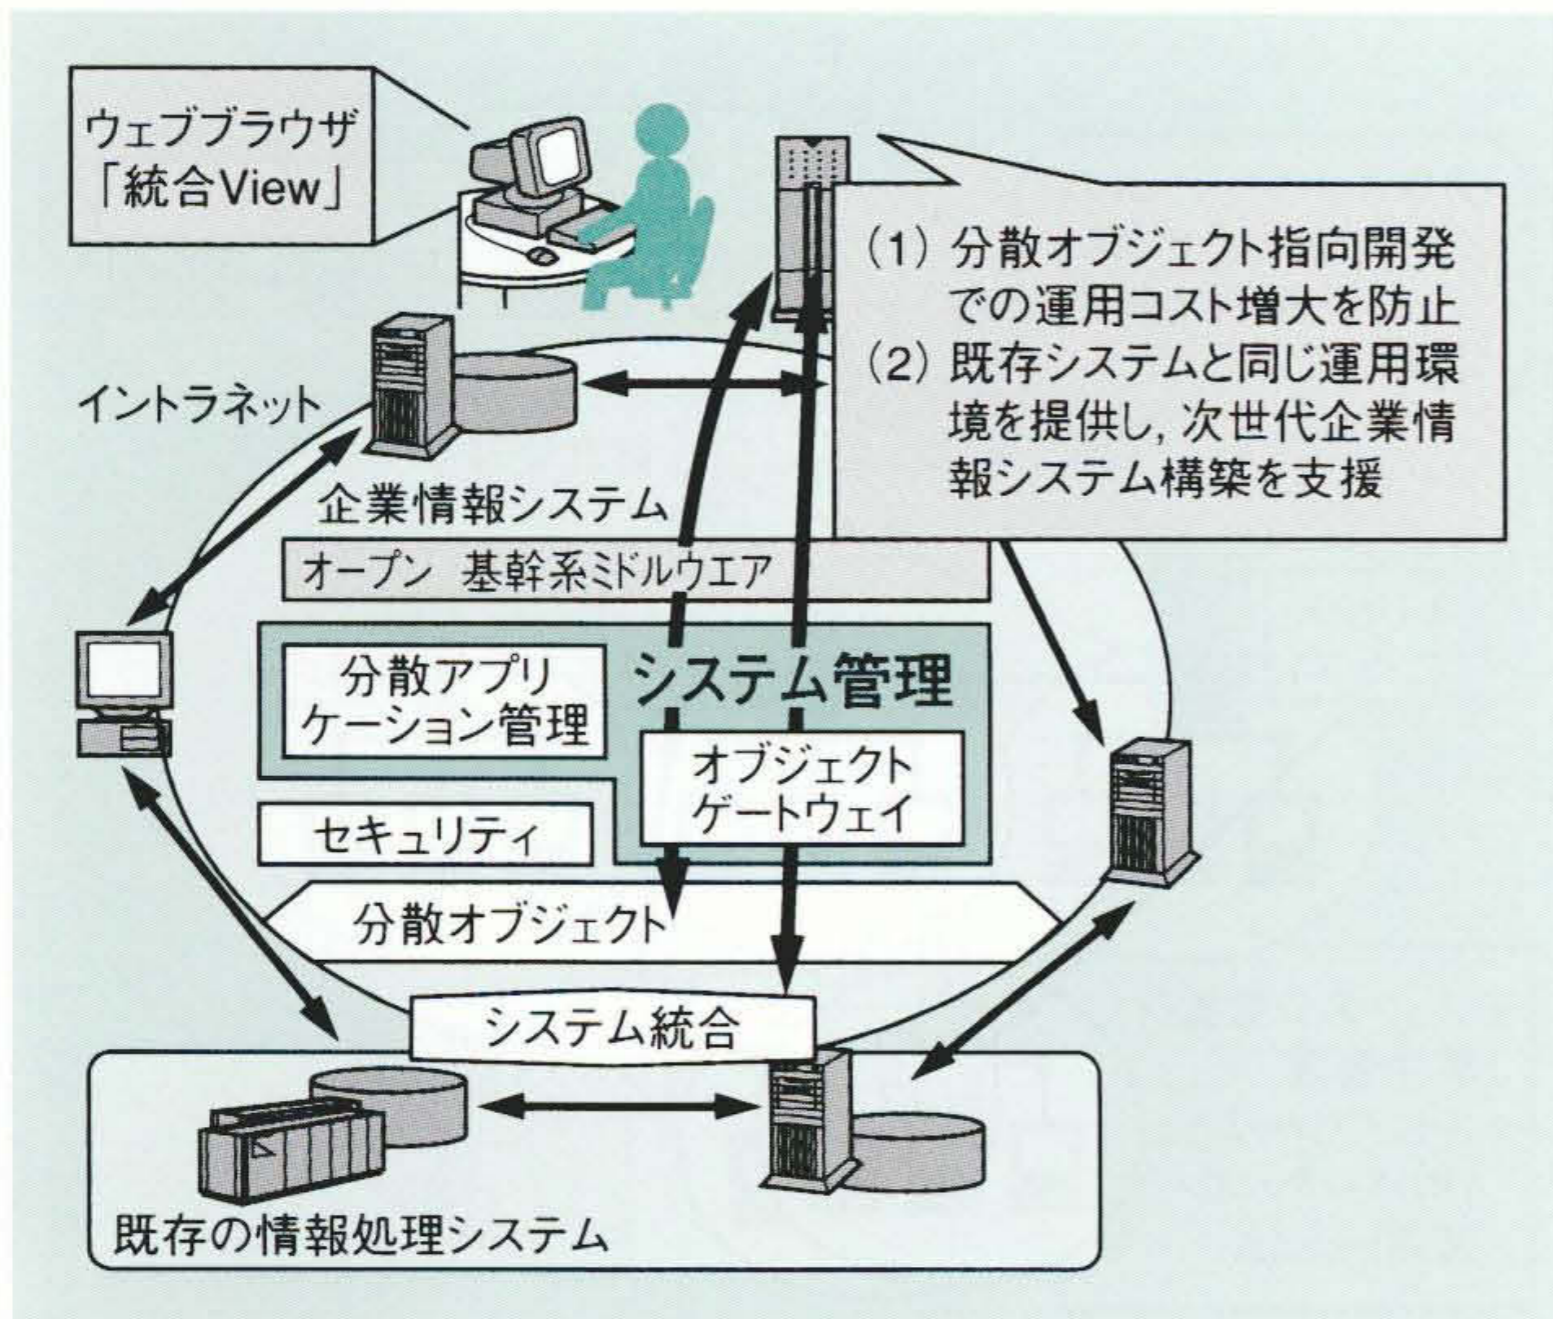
ウェブブラウザ
「統合View」

(1) 分散オブジェクト指向開発での運用コスト増大を防止
(2) 既存システムと同じ運用環境を提供し, 次世代企業情報システム構築を支援

イントラネット

企業情報システム

オープン 基幹系ミドルウエア

分散アプリケーション管理

システム管理

オブジェクトゲートウェイ

セキュリティ

分散オブジェクト

システム統合

既存の情報処理システム